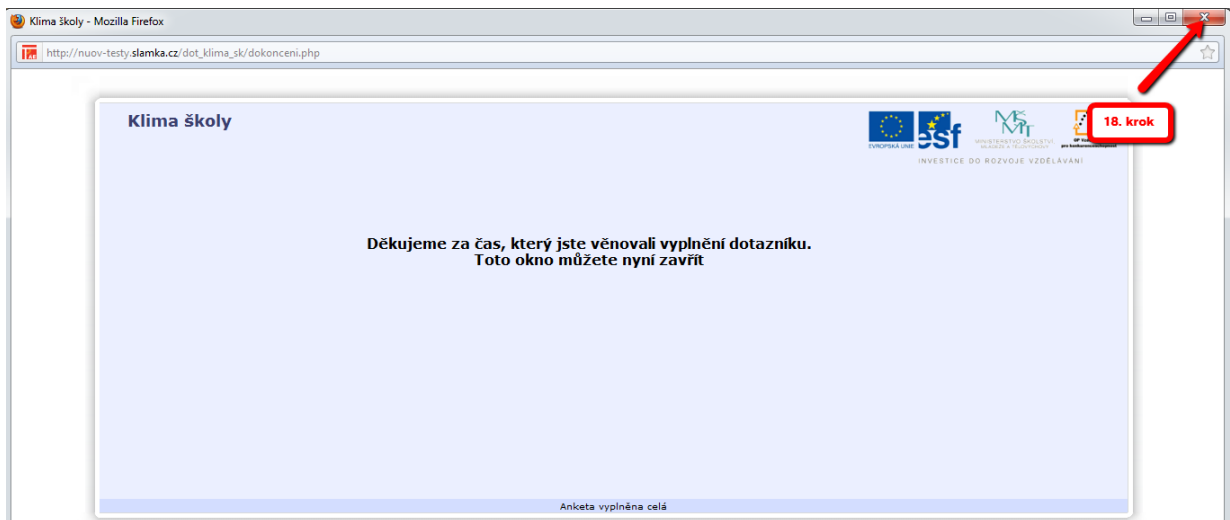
Klima školy - Mozilla Firefox

http://nuov-testy.slamka.cz/dot_klima_sk/dokonceni.php

Klima školy

EVROPSKÁ UNIE esf MINISTERSTVO ŠKOLSTVÍ, MLÁDEŽE A TĚLOVÝCHOVY OP Vzdělávání pro konkurenceschopnost

INVESTICE DO ROZVOJE VZDĚLÁVÁNÍ

18. krok

Děkujeme za čas, který jste věnovali vyplnění dotazníku.
Toto okno můžete nyní zavřít

Anketa vyplněna celá